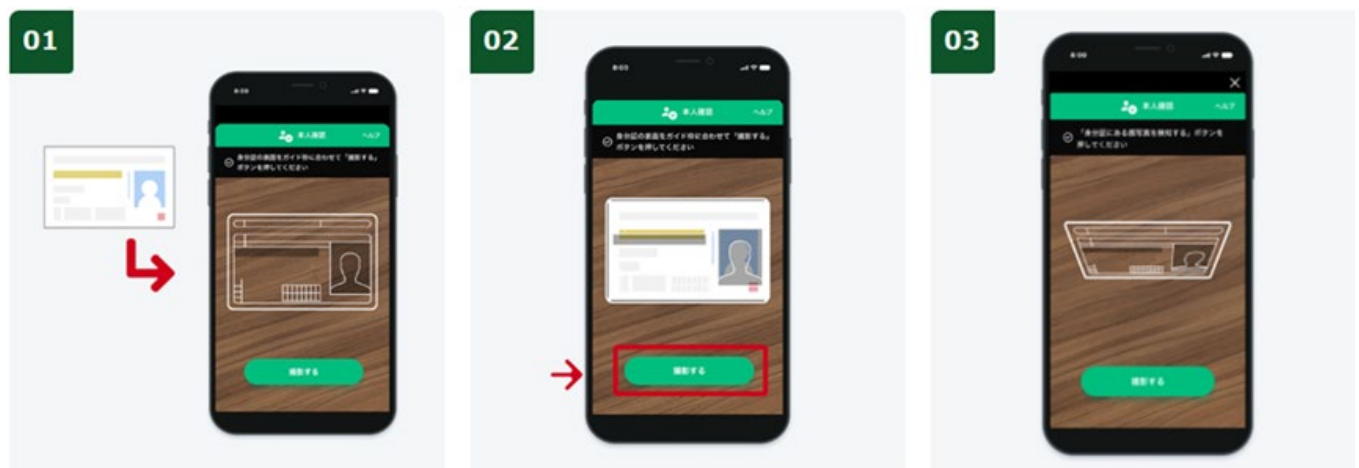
01

8:00

本人確認 ヘルプ

身分証の表面をガイド枠に合わせて「撮影する」ボタンを押してください

撮影する

02

8:00

本人確認 ヘルプ

身分証の表面をガイド枠に合わせて「撮影する」ボタンを押してください

撮影する

03

8:00

本人確認 ヘルプ

「身分証にある顔写真を検知する」ボタンを押してください

撮影する